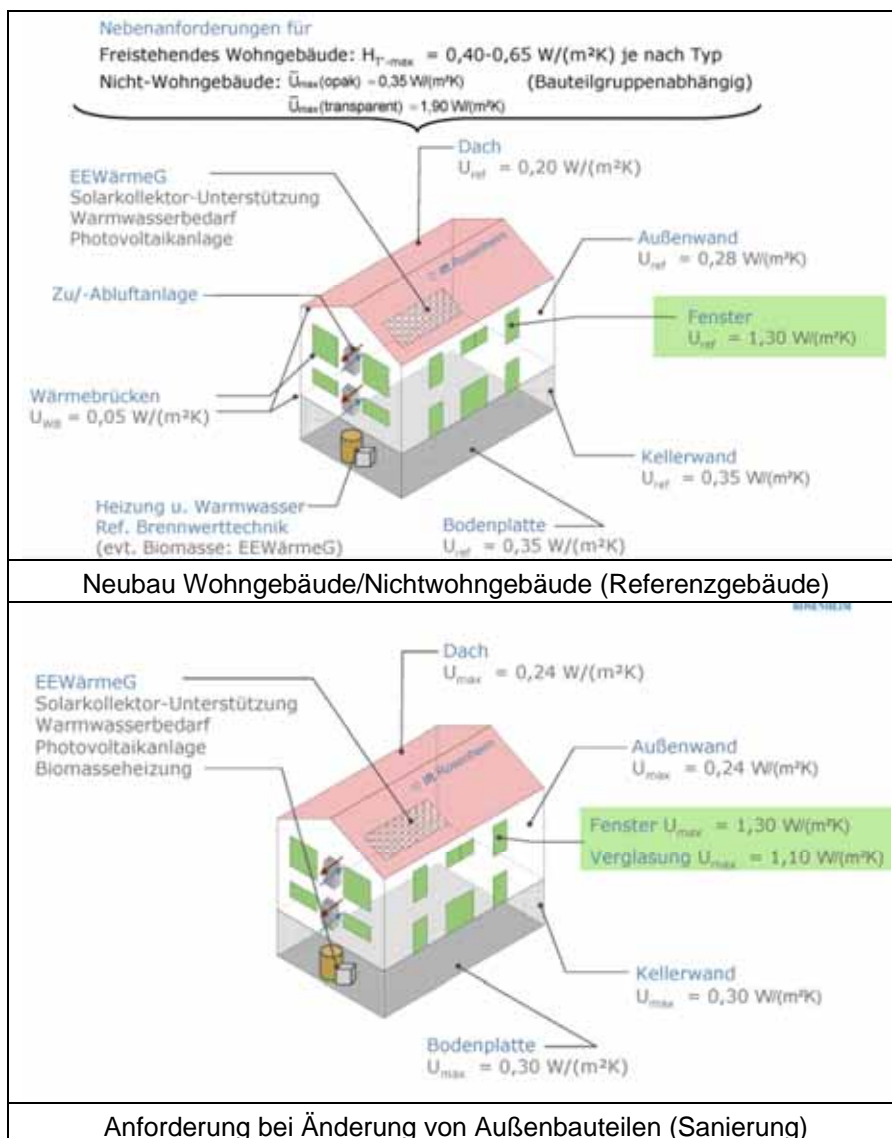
Nebenanforderungen für

Freistehendes Wohngebäude: $H_{T'-max}$ = 0,40-0,65 W/(m²K) je nach Typ

Nicht-Wohngebäude: $\bar{U}_{max}$(opak) = 0,35 W/(m²K) (Bauteilgruppenabhängig)

$\bar{U}_{max}$(transparent) = 1,90 W/(m²K)

Dach
$U_{ref}$ = 0,20 W/(m²K)

EEWärmeG
Solarkollektor-Unterstützung
Warmwasserbedarf
Photovoltaikanlage

Außenwand
$U_{ref}$ = 0,28 W/(m²K)

Zu/-Abluftanlage

Fenster
$U_{ref}$ = 1,30 W/(m²K)

Wärmebrücken
$U_{WB}$ = 0,05 W/(m²K)

Kellerwand
$U_{ref}$ = 0,35 W/(m²K)

Heizung u. Warmwasser
Ref. Brennwerttechnik
(evt. Biomasse: EEWärmeG)

Bodenplatte
$U_{ref}$ = 0,35 W/(m²K)

Neubau Wohngebäude/Nichtwohngebäude (Referenzgebäude)

Dach
$U_{max}$ = 0,24 W/(m²K)

EEWärmeG
Solarkollektor-Unterstützung
Warmwasserbedarf
Photovoltaikanlage
Biomasseheizung

Außenwand
$U_{max}$ = 0,24 W/(m²K)

Fenster $U_{max}$ = 1,30 W/(m²K)
Verglasung $U_{max}$ = 1,10 W/(m²K)

Kellerwand
$U_{max}$ = 0,30 W/(m²K)

Bodenplatte
$U_{max}$ = 0,30 W/(m²K)

Anforderung bei Änderung von Außenbauteilen (Sanierung)